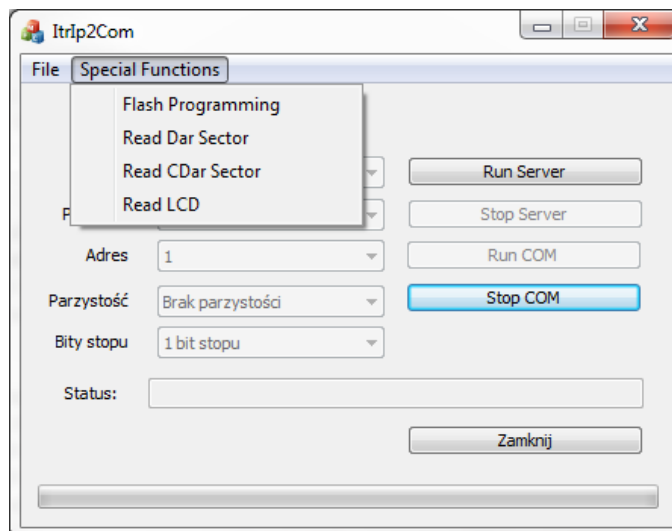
ItrIp2Com

File Special Functions

Flash Programming
Read Dar Sector
Read CDar Sector
Read LCD

Run Server
P
Stop Server
Adres 1
Run COM
Parzystość Brak parzystości
Stop COM
Bity stopu 1 bit stopu

Status:

Zamknij